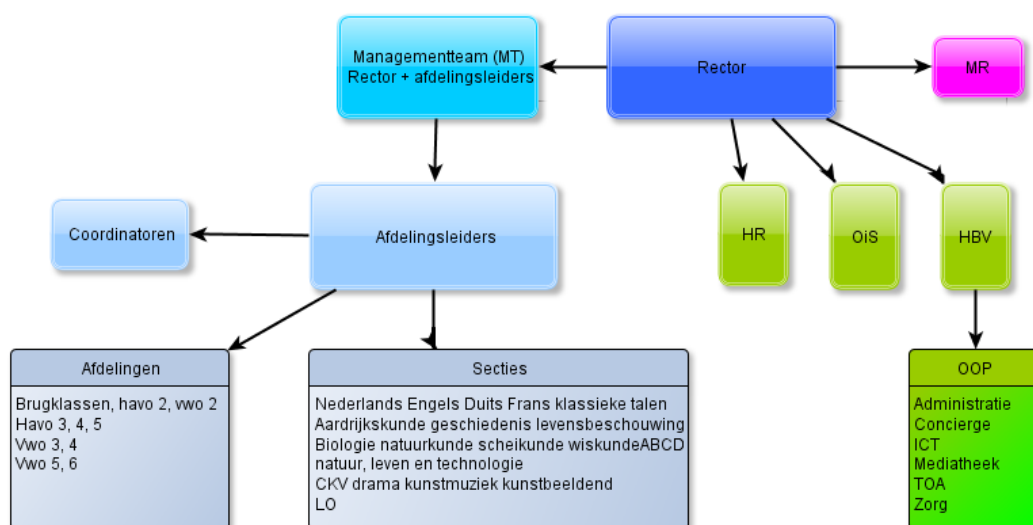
Managementteam (MT)
Rector + afdelingsleiders

Rector

MR

Coordinatoren

Afdelingsleiders

HR

OiS

HBV

Afdelingen

Brugklassen, havo 2, vwo 2
Havo 3, 4, 5
Vwo 3, 4
Vwo 5, 6

Secties

Nederlands Engels Duits Frans klassieke talen
Aardrijkskunde geschiedenis levensbeschouwing
Biologie natuurkunde scheikunde wiskundeABCD
natuur, leven en technologie
CKV drama kunstmuziek kunstbeeldend
LO

OOP

Administratie
Concierge
ICT
Mediatheek
TOA
Zorg